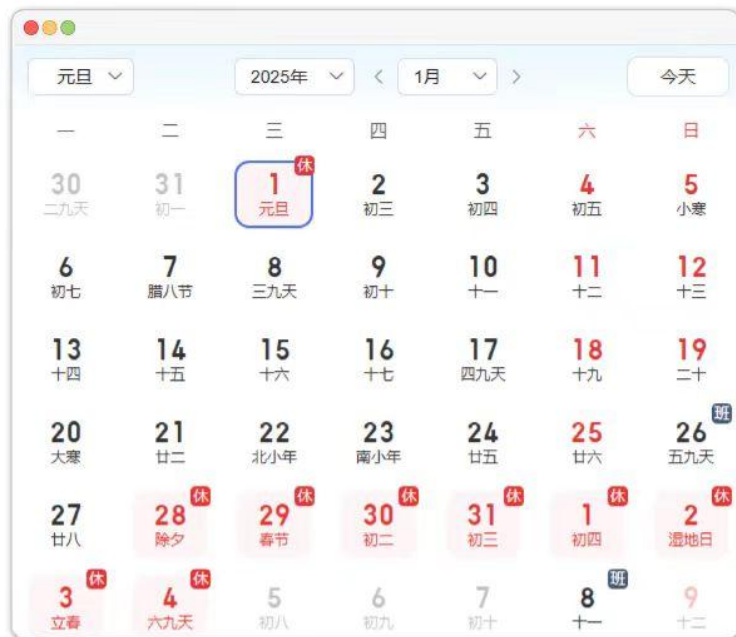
元旦 2025年 < 1月 > 今天

| 一 | 二 | 三 | 四 | 五 | 六 | 日 |
|---|---|---|---|---|---|---|
| 30 二九天 | 31 初一 | 休 1 元旦 | 2 初三 | 3 初四 | 4 初五 | 5 小寒 |
| 6 初七 | 7 腊八节 | 8 三九天 | 9 初十 | 10 十一 | 11 十二 | 12 十三 |
| 13 十四 | 14 十五 | 15 十六 | 16 十七 | 17 四九天 | 18 十九 | 19 二十 |
| 20 大寒 | 21 廿二 | 22 北小年 | 23 南小年 | 24 廿五 | 25 廿六 | 班 26 五九天 |
| 27 廿八 | 休 28 除夕 | 休 29 春节 | 休 30 初二 | 休 31 初三 | 休 1 初四 | 休 2 湿地日 |
| 休 3 立春 | 休 4 六九天 | 5 初八 | 6 初九 | 7 初十 | 班 8 十一 | 9 十二 |